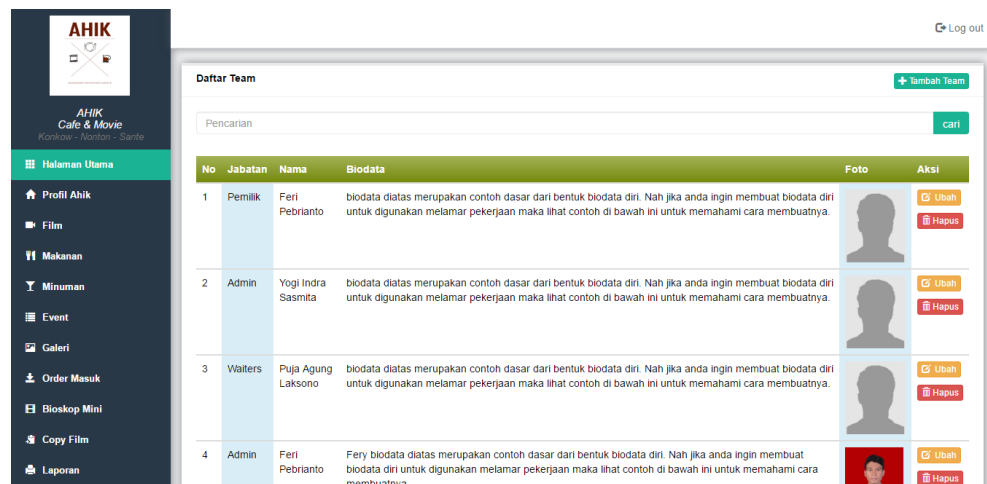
AHIK

AHIK
Cafe & Movie
Konkow - Nonton - Sante

Halaman Utama
Profil Ahik
Film
Makanan
Minuman
Event
Galeri
Order Masuk
Bioskop Mini
Copy Film
Laporan

Log out

Daftar Team

Tambah Team

Pencarian

cari

| No | Jabatan | Nama | Biodata | Foto | Aksi |
|---|---|---|---|---|---|
| 1 | Pemilik | Feri Pebrianto | biodata diatas merupakan contoh dasar dari bentuk biodata diri. Nah jika anda ingin membuat biodata diri untuk digunakan melamar pekerjaan maka lihat contoh di bawah ini untuk memahami cara membuatnya. | | Ubah Hapus |
| 2 | Admin | Yogi Indra Sasmita | biodata diatas merupakan contoh dasar dari bentuk biodata diri. Nah jika anda ingin membuat biodata diri untuk digunakan melamar pekerjaan maka lihat contoh di bawah ini untuk memahami cara membuatnya. | | Ubah Hapus |
| 3 | Waiters | Puja Agung Laksono | biodata diatas merupakan contoh dasar dari bentuk biodata diri. Nah jika anda ingin membuat biodata diri untuk digunakan melamar pekerjaan maka lihat contoh di bawah ini untuk memahami cara membuatnya. | | Ubah Hapus |
| 4 | Admin | Feri Pebrianto | Fery biodata diatas merupakan contoh dasar dari bentuk biodata diri. Nah jika anda ingin membuat biodata diri untuk digunakan melamar pekerjaan maka lihat contoh di bawah ini untuk memahami cara membuatnya | | Ubah Hapus |